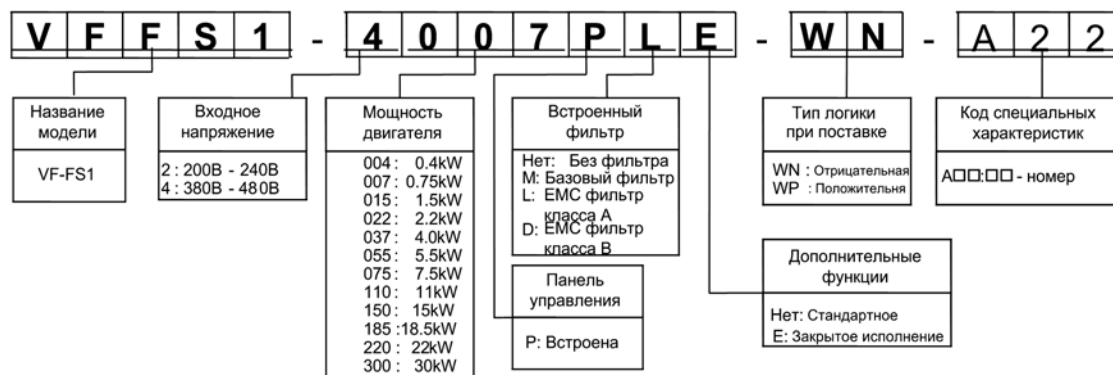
V F F S 1 - 4 0 0 7 P L E - W N - A 2 2

Название модели

VF-FS1

Входное напряжение

2 : 200В - 240В
4 : 380В - 480В

Мощность двигателя

004 : 0.4kW
007 : 0.75kW
015 : 1.5kW
022 : 2.2kW
037 : 4.0kW
055 : 5.5kW
075 : 7.5kW
110 : 11kW
150 : 15kW
185 : 18.5kW
220 : 22kW
300 : 30kW

Встроенный фильтр

Нет: Без фильтра
M: Базовый фильтр
L: EMC фильтр класса A
D: EMC фильтр класса B

Панель управления

P: Встроена

Тип логики при поставке

WN : Отрицательная
WP : Положительня

Код специальных характеристик

A□□:□□ - номер

Дополнительные функции

Нет: Стандартное
E: Закрытое исполнение